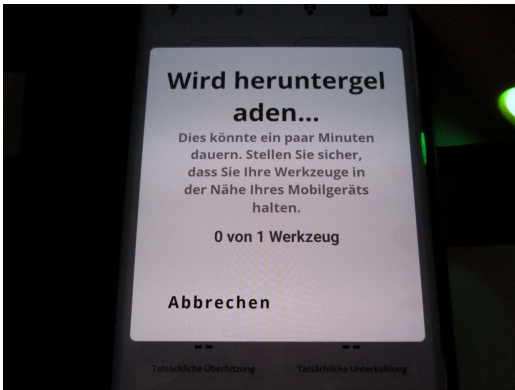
Wird heruntergel aden...

Dies könnte ein paar Minuten dauern. Stellen Sie sicher, dass Sie Ihre Werkzeuge in der Nähe Ihres Mobilgeräts halten.

0 von 1 Werkzeug

Abbrechen

Tatsächliche Überhitzung

Tatsächliche Unterkühlung